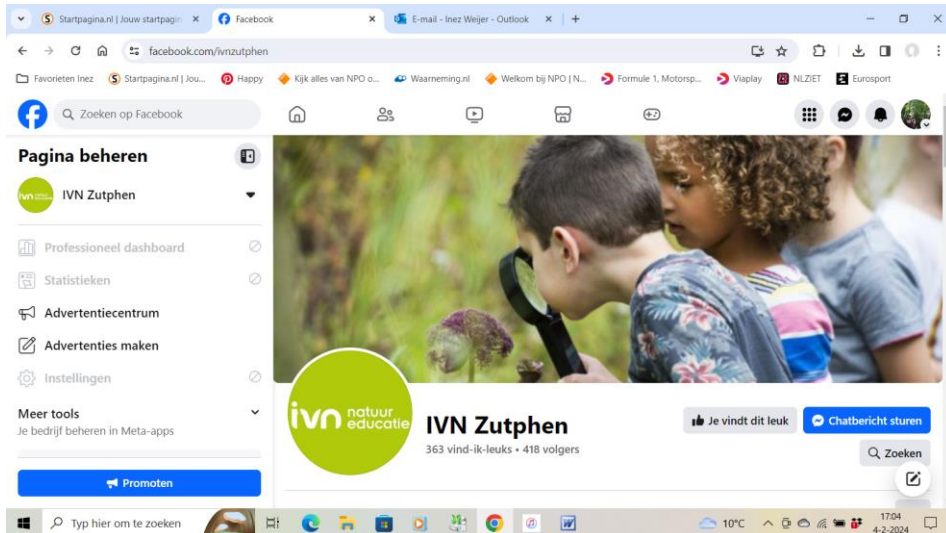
Startpagina.nl | Jouw startpagi ×
Facebook ×
E-mail - Inez Weijer - Outlook ×
+

facebook.com/ivnzutphen

Favorieten Inez
Startpagina.nl | Jou...
Happy
Kijk alles van NPO o...
Waarneming.nl
Welkom bij NPO | N...
Formule 1, Motorsp...
Viaplay
NLZIET
Eurosport

Zoeken op Facebook

Pagina beheren

IVN Zutphen

Professioneel dashboard
Statistieken
Advertentiecentrum
Advertenties maken
Instellingen

Meer tools
Je bedrijf beheren in Meta-apps

Promoten

ivn natuur educatie

IVN Zutphen
363 vind-ik-leuks • 418 volgers

Je vindt dit leuk
Chatbericht sturen
Zoeken

Typ hier om te zoeken
10°C
17:04
4-2-2024